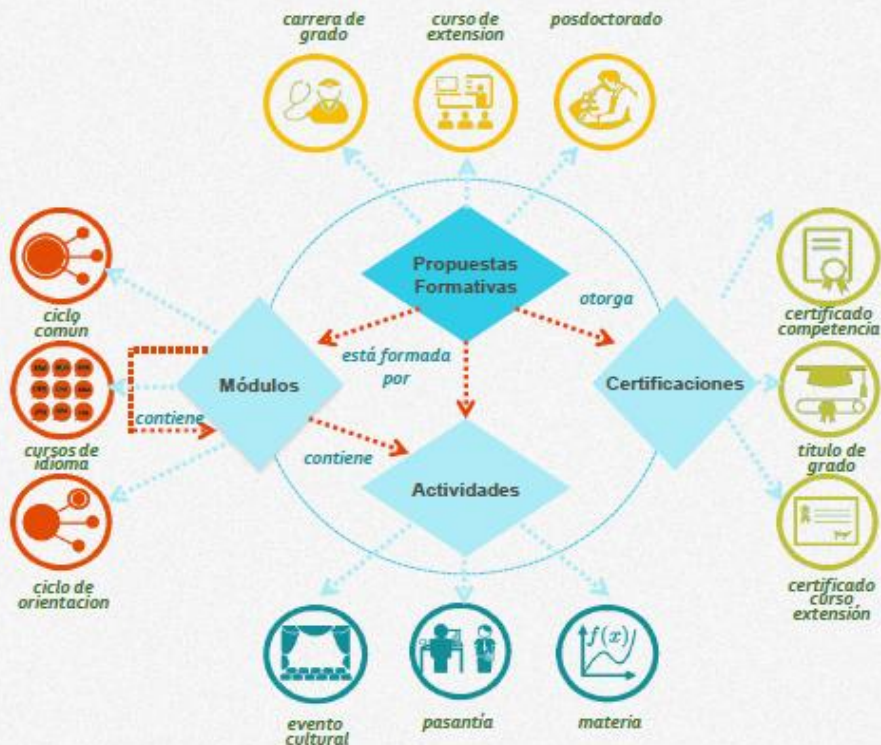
carrera de grado

curso de extension

posdoctorado

Propuestas Formativas

otorga

ciclo comun

cursos de idioma

ciclo de orientacion

Módulos

está formada por

contiene

contiene

Actividades

Certificaciones

certificado competencia

titulo de grado

certificado curso extensión

$f(x)$

evento cultural

pasantía

materia